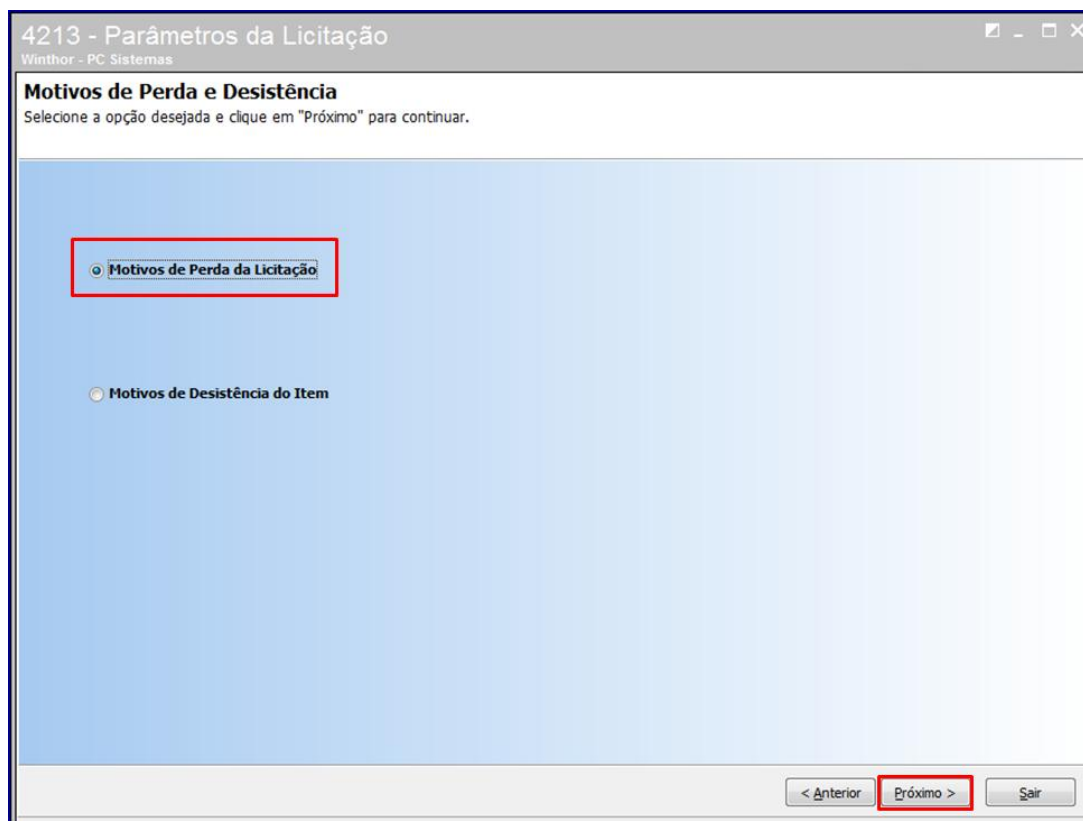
4213 - Parâmetros da Licitação
Winthor - PC Sistemas

Motivos de Perda e Desistência
Selecione a opção desejada e clique em "Próximo" para continuar.

Motivos de Perda da Licitação

Motivos de Desistência do Item

< Anterior
Próximo >
Sair